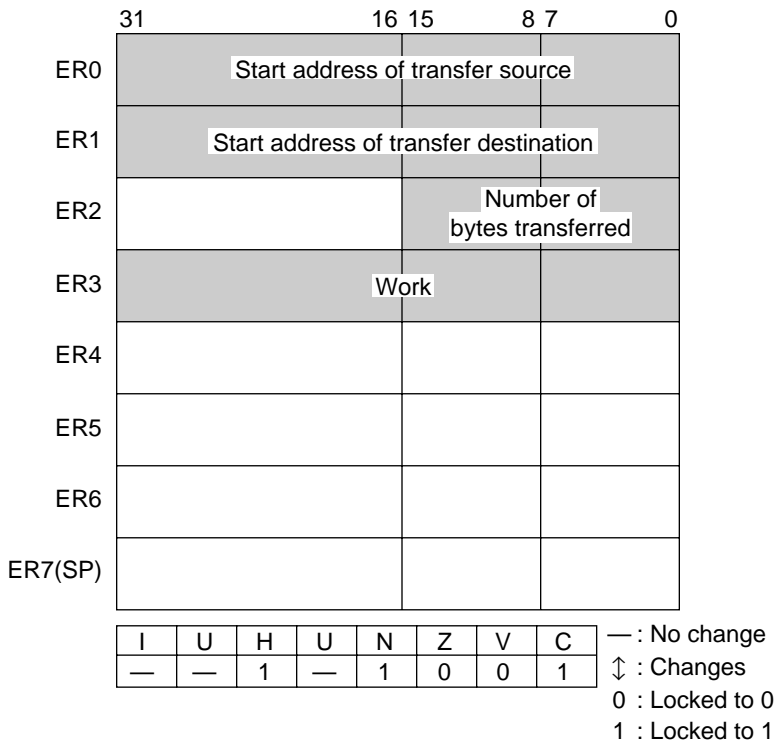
31 16 15 8 7 0

ER0 Start address of transfer source

ER1 Start address of transfer destination

ER2 Number of bytes transferred

ER3 Work

ER4

ER5

ER6

ER7(SP)

| I | U | H | U | N | Z | V | C |
|---|---|---|---|---|---|---|---|
| — | — | 1 | — | 1 | 0 | 0 | 1 |

— : No change
↕ : Changes
0 : Locked to 0
1 : Locked to 1